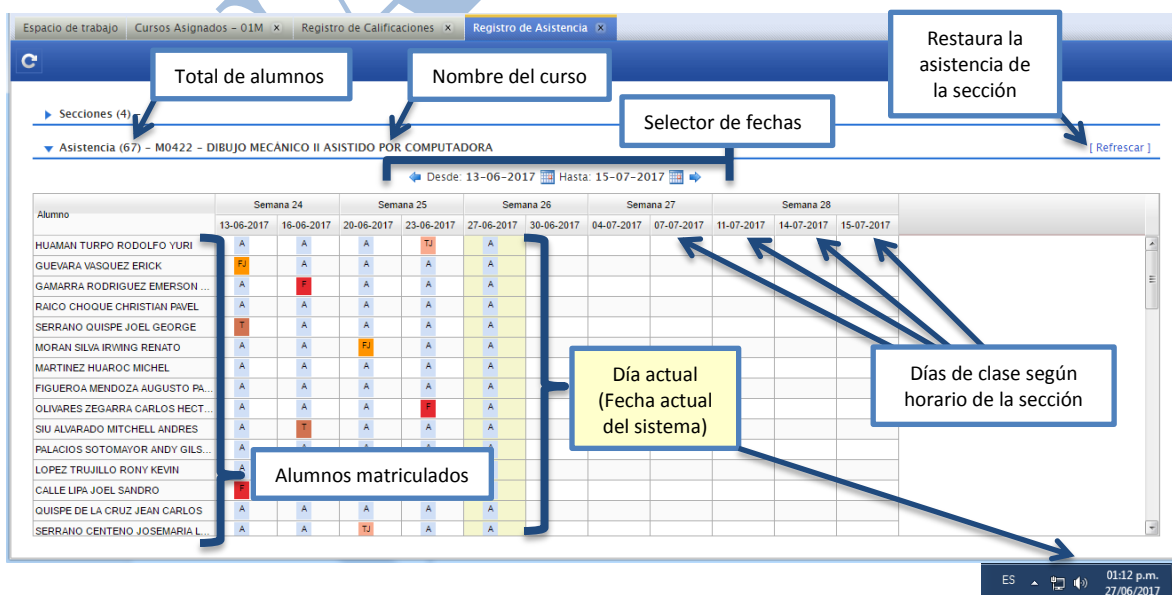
Espacio de trabajo | Cursos Asignados - 01M × | Registro de Calificaciones × | Registro de Asistencia ×

Total de alumnos

Nombre del curso

Restaura la asistencia de la sección

Secciones (4)

Selector de fechas

Asistencia (67) - M0422 - DIBUJO MECÁNICO II ASISTIDO POR COMPUTADORA

[ Refrescar ]

Desde: 13-06-2017 Hasta: 15-07-2017

| Alumno | Semana 24 | | Semana 25 | | Semana 26 | | Semana 27 | | Semana 28 | | |
|---|---|---|---|---|---|---|---|---|---|---|---|
| | 13-06-2017 | 16-06-2017 | 20-06-2017 | 23-06-2017 | 27-06-2017 | 30-06-2017 | 04-07-2017 | 07-07-2017 | 11-07-2017 | 14-07-2017 | 15-07-2017 |
| HUAMAN TURPO RODOLFO YURI | A | A | A | TJ | A | | | | | | |
| GUEVARA VASQUEZ ERICK | FJ | A | A | A | A | | | | | | |
| GAMARRA RODRIGUEZ EMERSON ... | A | F | A | A | A | | | | | | |
| RAICO CHOQUE CHRISTIAN PAVEL | A | A | A | A | A | | | | | | |
| SERRANO QUISPE JOEL GEORGE | T | A | A | A | A | | | | | | |
| MORAN SILVA IRWING RENATO | A | A | FJ | A | A | | | | | | |
| MARTINEZ HUAROC MICHEL | A | A | A | A | A | | | | | | |
| FIGUEROA MENDOZA AUGUSTO PA... | A | A | A | A | A | | | | | | |
| OLIVARES ZEGARRA CARLOS HECT... | A | A | A | F | A | | | | | | |
| SIU ALVARADO MITCHELL ANDRES | A | T | A | A | A | | | | | | |
| PALACIOS SOTOMAYOR ANDY GILS... | A | | | | | | | | | | |
| LOPEZ TRUJILLO RONY KEVIN | A | | | | | | | | | | |
| CALLE LIPA JOEL SANDRO | F | | | | | | | | | | |
| QUISPE DE LA CRUZ JEAN CARLOS | A | A | A | A | A | | | | | | |
| SERRANO CENTENO JOSEMARIA L... | A | A | TJ | A | A | | | | | | |

Día actual (Fecha actual del sistema)

Días de clase según horario de la sección

Alumnos matriculados

ES 01:12 p.m. 27/06/2017